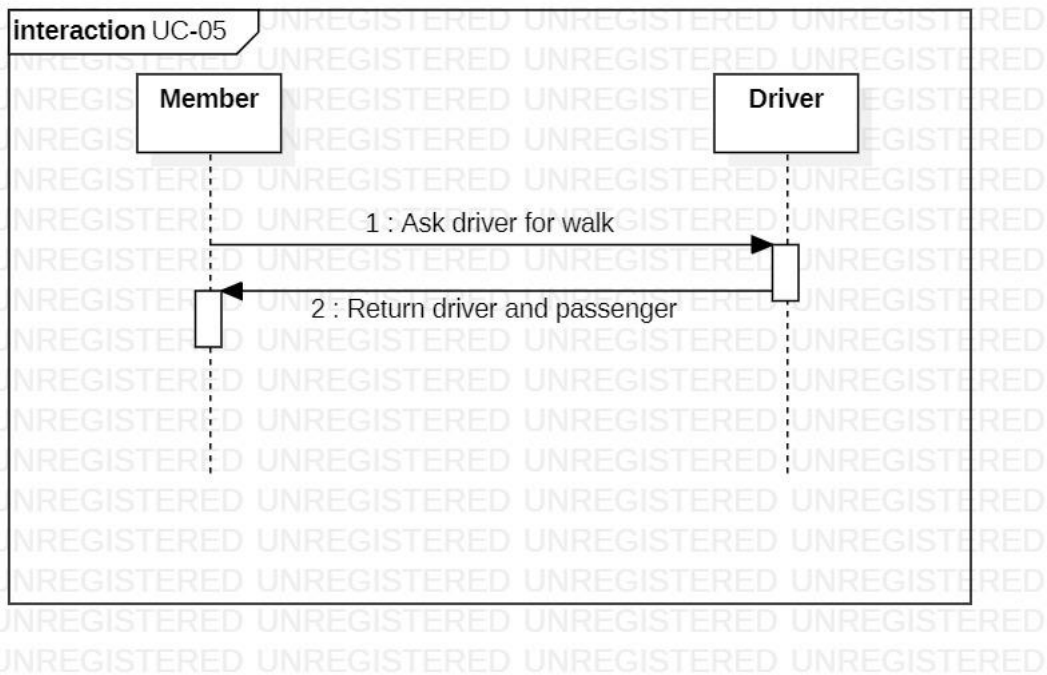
interaction UC-05

Member

Driver

1 : Ask driver for walk

2 : Return driver and passenger

UNREGISTERED UNREGISTERED UNREGISTERED UNREGISTERED
UNREGISTERED UNREGISTERED UNREGISTERED UNREGISTERED
UNREGISTERED UNREGISTERED UNREGISTERED UNREGISTERED
UNREGISTERED UNREGISTERED UNREGISTERED UNREGISTERED
UNREGISTERED UNREGISTERED UNREGISTERED UNREGISTERED
UNREGISTERED UNREGISTERED UNREGISTERED UNREGISTERED
UNREGISTERED UNREGISTERED UNREGISTERED UNREGISTERED
UNREGISTERED UNREGISTERED UNREGISTERED UNREGISTERED
UNREGISTERED UNREGISTERED UNREGISTERED UNREGISTERED
UNREGISTERED UNREGISTERED UNREGISTERED UNREGISTERED
UNREGISTERED UNREGISTERED UNREGISTERED UNREGISTERED
UNREGISTERED UNREGISTERED UNREGISTERED UNREGISTERED
UNREGISTERED UNREGISTERED UNREGISTERED UNREGISTERED
UNREGISTERED UNREGISTERED UNREGISTERED UNREGISTERED
UNREGISTERED UNREGISTERED UNREGISTERED UNREGISTERED
UNREGISTERED UNREGISTERED UNREGISTERED UNREGISTERED